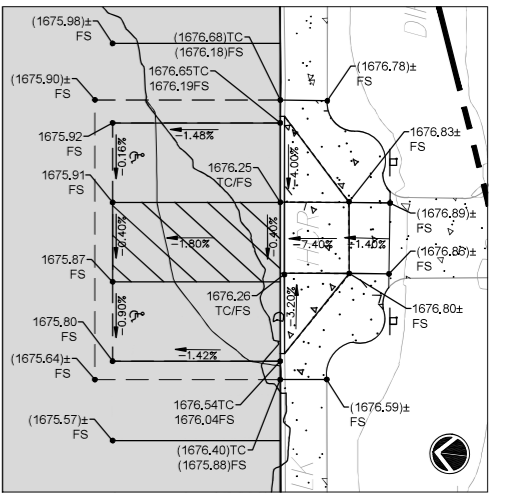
(1675.98)±
FS

(1676.68)TC
(1676.18)FS

(1675.90)±
FS

1676.65TC
1676.19FS

(1676.78)±
FS

DI

1675.92
FS

-1.48%

-0.16%

1676.83±
FS

1675.91
FS

1676.25
TC/FS

-4.00%

(1676.89)±
FS

-0.40%

-1.80%

-0.40%

-7.40%

-1.40%

(1676.86)±
FS

1675.87
FS

1676.26
TC/FS

-3.20%

1676.80±
FS

-0.90%

1675.80
FS

(1675.64)±
FS

-1.42%

1676.54TC
1676.04FS

(1676.59)±
FS

(1675.57)±
FS

(1676.40)TC
(1675.88)FS